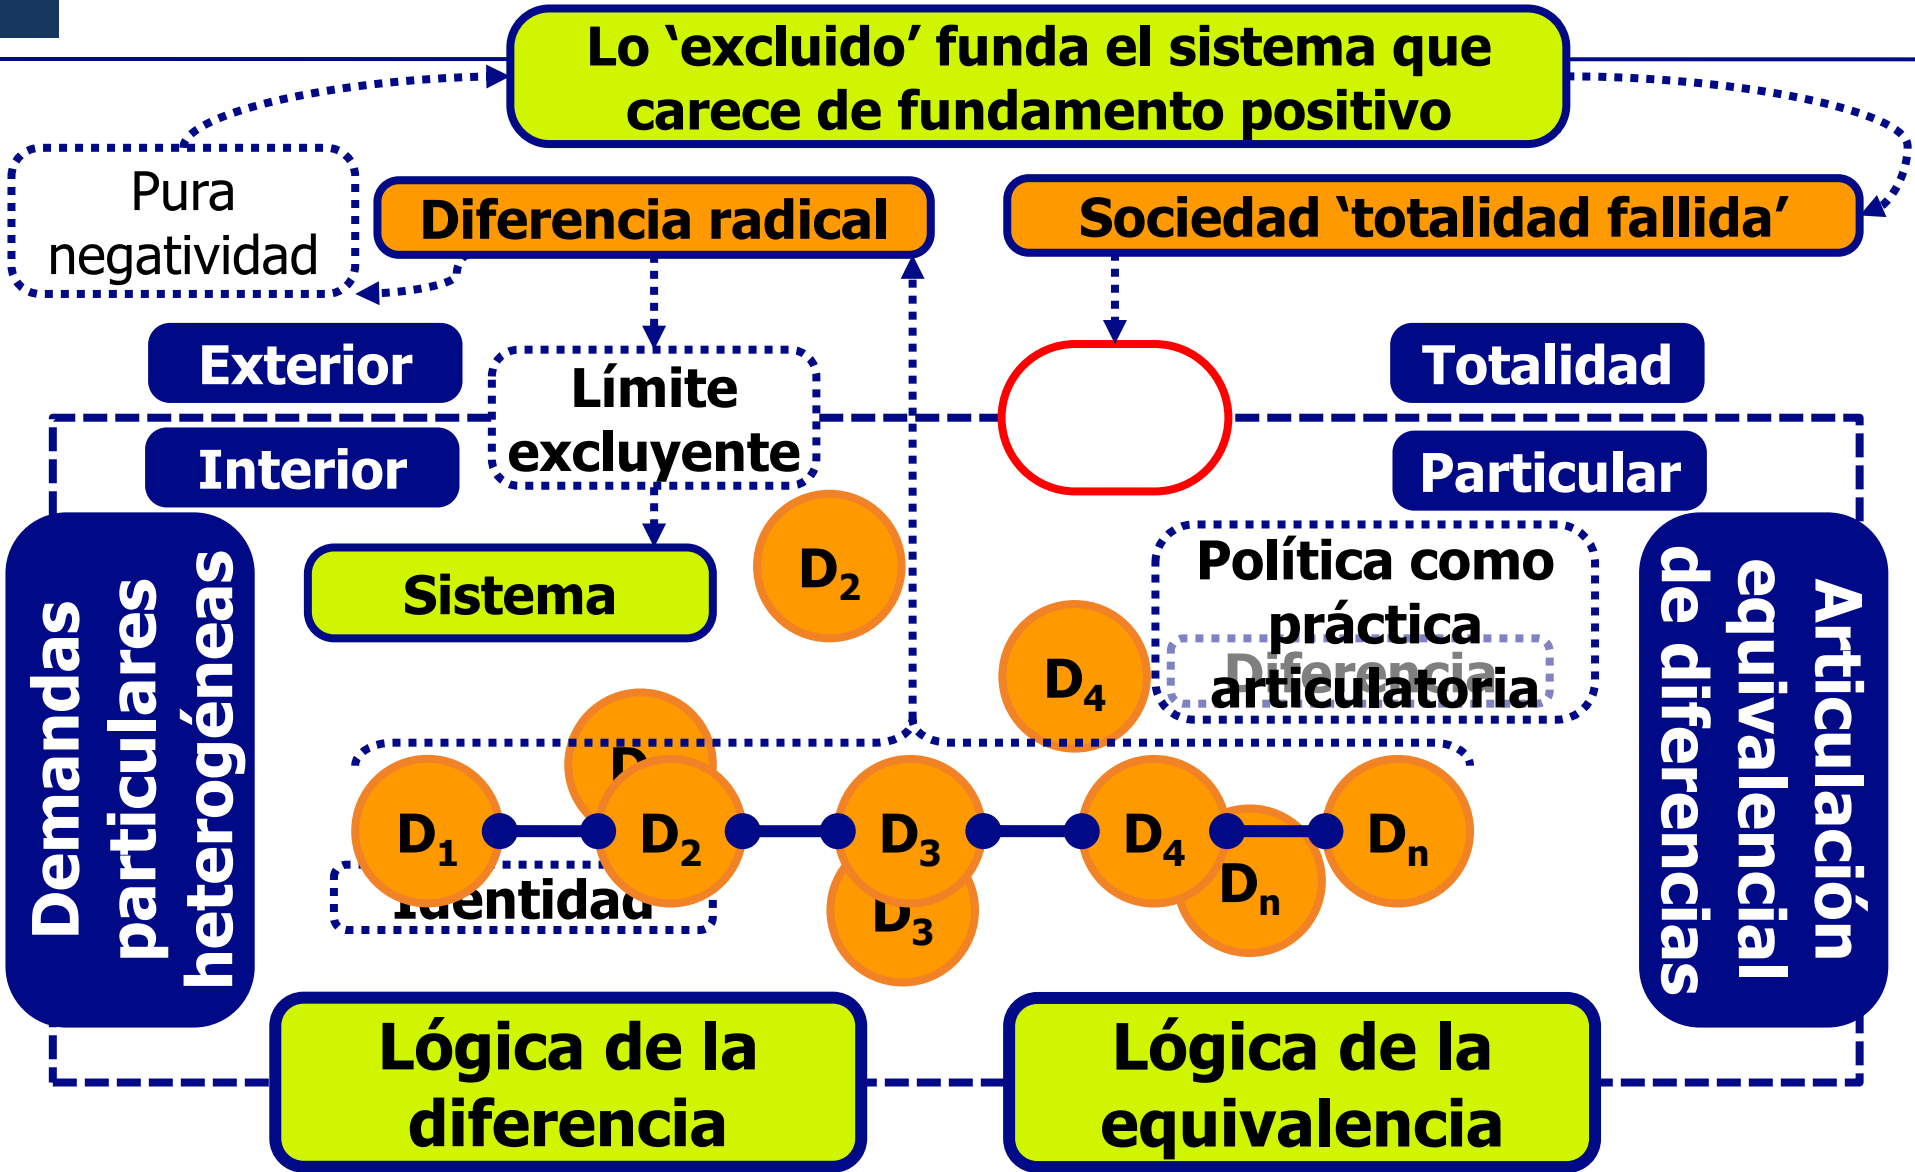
Lo ‘excluido’ funda el sistema que carece de fundamento positivo

Pura negatividad

Diferencia radical

Sociedad ‘totalidad fallida’

Exterior

Límite excluyente

Totalidad

Interior

Particular

Demandas particulares heterogéneas

Sistema

$D_2$

Política como práctica articulatoria

Diferencia

$D_4$

Articulación equivalencial de diferencias

D

$D_1$

$D_2$

$D_3$

$D_4$

$D_n$

$D_n$

$D_3$

Identidad

Lógica de la diferencia

Lógica de la equivalencia